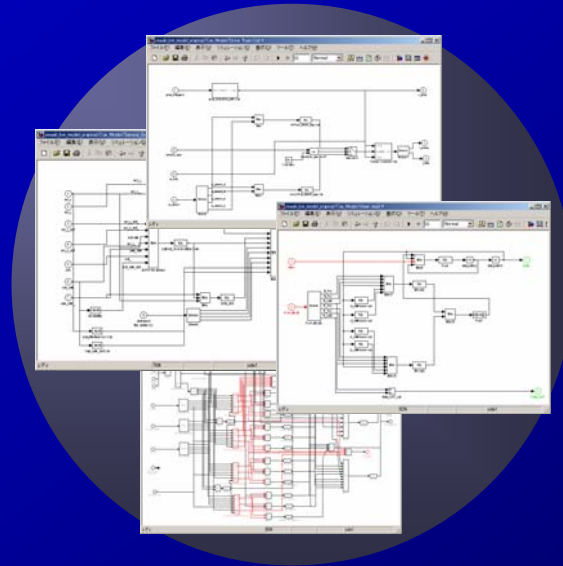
ファイル(F) 編集(E) 表示(V) シミュレーション(S) 書式(O) ツール(T) ヘルプ(H)

Normal

ファイル(F) 編集(E) 表示(V) シミュレーション(S) 書式(O) ツール(T) ヘルプ(H)

ファイル(F) 編集(E) 表示(V) シミュレーション(S) 書式(O) ツール(T) ヘルプ(H)

Normal

レディ

100%

ode1

レディ

100%

ode1

レディ

100%

ode1